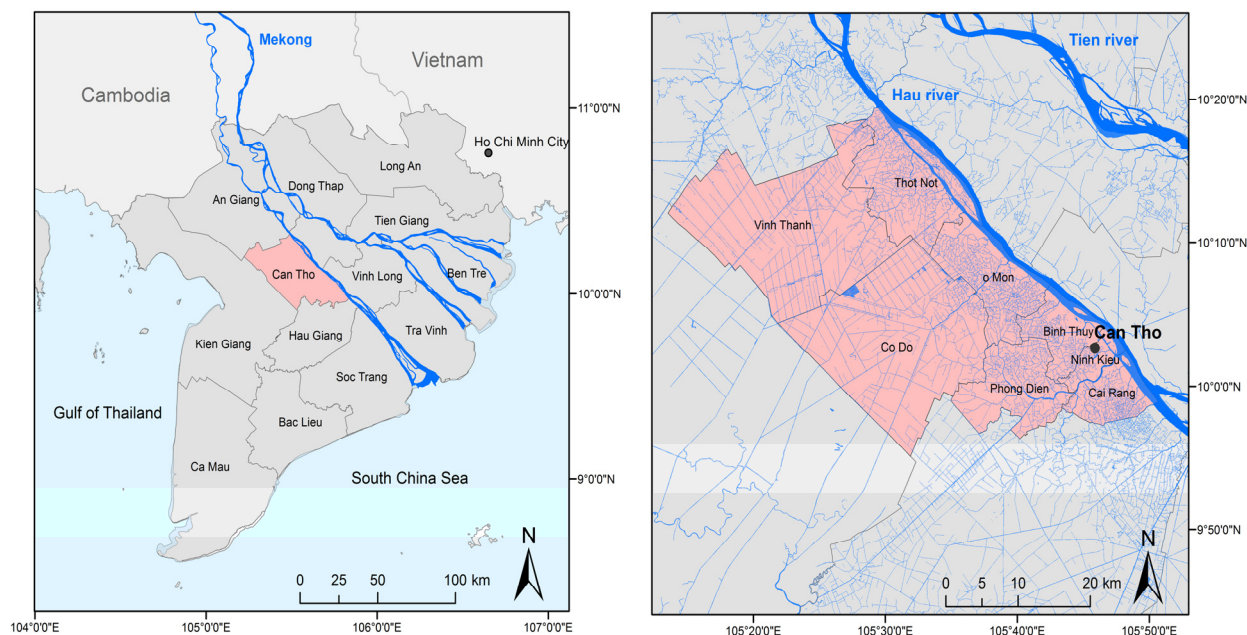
Mekong
Vietnam
Cambodia
11°0'0"N
Ho Chi Minh City
Long An
Dong Thap
An Giang
Tien Giang
Can Tho
Vinh Long
Ben Tre
10°0'0"N
Kien Giang
Hau Giang
Tra Vinh
Soc Trang
Gulf of Thailand
Bac Lieu
Ca Mau
South China Sea
9°0'0"N
N
0 25 50 100 km
104°0'0"E
105°0'0"E
106°0'0"E
107°0'0"E

Tien river
Hau river
10°20'0"N
Thot Not
Vinh Thanh
10°10'0"N
o Mon
Binh Thuy
Can Tho
Co Do
Ninh Kieu
Phong Dien
Cai Rang
10°0'0"N
9°50'0"N
N
0 5 10 20 km
105°20'0"E
105°30'0"E
105°40'0"E
105°50'0"E